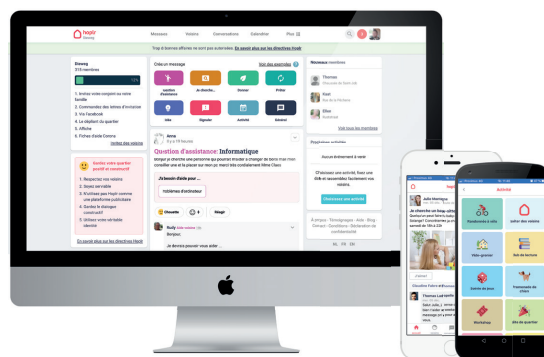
hoplr
Diseeg

Messages Voisins Générations Calendrier Plus

Trop d'annonces affichées ne sont pas autorisées. En savoir plus sur les directives Hoplr

Diseeg
315 membres

1. Invitez votre conjoint ou votre famille
2. Commandez des lettres d'invitation
3. Via Facebook
4. Le dépliant du quartier
5. Affiche
6. Fiches d'aide Corona
Invitez des voisins

Gardez votre quartier positif et constructif
1. Respectez vos voisins
2. Soyez serviable
3. N'utilisez pas Hoplr comme une plateforme publicitaire
4. Gardez le dialogue constructif
5. Utilisez votre véritable identité
En savoir plus sur les directives Hoplr

Créer un message
Voir des exemples
Gestion d'assistance
Je cherche...
Donner
Prêter
Idée
Signaler
Activité
Sondage

Anna
Il y a 19 heures

Question d'assistance: Informatique
Bonjour je cherche une personne qui pourrait m'aider à changer de batterie mon mac. Peut-on consulter une et la passer sur mon pc merci bien cordialement Mme Claro

Je besoin d'aide pour ...
tablettes d'ordinateur

Chouette
Réagir

Rudy
Bonjour,
Je devrais pouvoir vous aider ...

Nouveaux membres
Thomas
Vivienne de Gand-Soif
Kurt
Rue de la Pâtisserie
Eline
Ostende
Voir tous les membres

Prochaines activités
Aucun événement à venir
Choisissez une activité
A propos · Témoignages · Aide · Blog · Contact · Conditions · Déclaration de confidentialité
NL FR EN

Julie Heinegroote
Je cherche un bags plein
Quelqu'un pour faire une balade...
Jolien
Claudine Faltot
Thomas Laurant
Trop de...

Activité
Randonnée à vélo
Jardin des voisins
Vide-grenier
Gratuit de petits voisins
Soirée de jeux
Promenade de chiens
Workshop
Fête de quartier